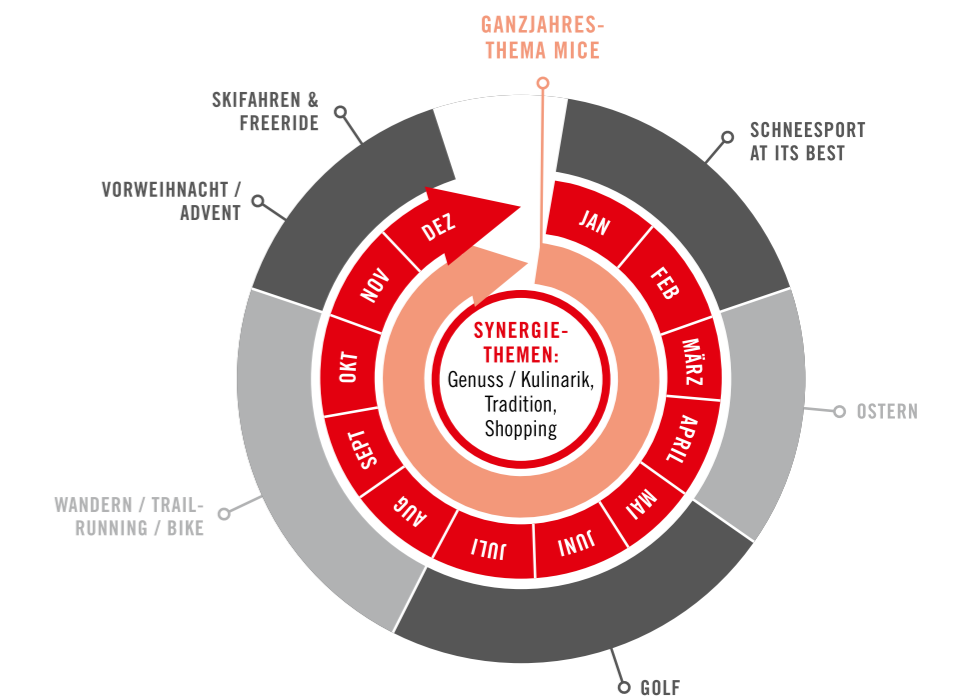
GANZJAHRES-THEMA MICE

SKIFAHREN & FREERIDE

SCHNEESPORT AT ITS BEST

VORWEIHNACHT / ADVENT

DEZ

JAN

NOV

FEB

OKT

MÄRZ

SYNERGIE-THEMEN:
Genuss / Kulinarik, Tradition, Shopping

OSTERN

SEPT

APRIL

AUG

MAI

JULI

JUNI

WANDERN / TRAIL-RUNNING / BIKE

GOLF